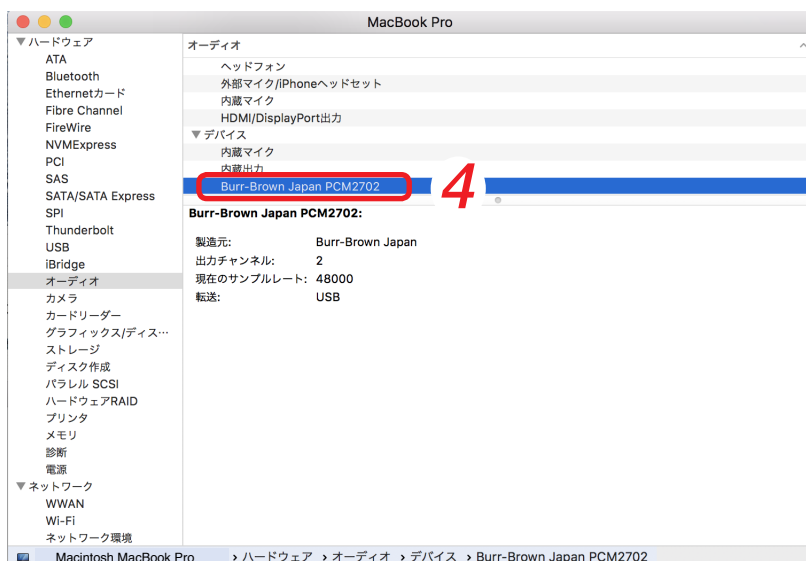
MacBook Pro

▼ハードウェア
ATA
Bluetooth
Ethernetカード
Fibre Channel
FireWire
NVMExpress
PCI
SAS
SATA/SATA Express
SPI
Thunderbolt
USB
iBridge
オーディオ
カメラ
カードリーダー
グラフィックス/ディス…
ストレージ
ディスク作成
パラレル SCSI
ハードウェアRAID
プリンタ
メモリ
診断
電源
▼ネットワーク
WWAN
Wi-Fi
ネットワーク環境

オーディオ
ヘッドフォン
外部マイク/iPhoneヘッドセット
内蔵マイク
HDMI/DisplayPort出力
▼デバイス
内蔵マイク
内蔵出力
Burr-Brown Japan PCM2702

4

Burr-Brown Japan PCM2702:

製造元: Burr-Brown Japan
出力チャンネル: 2
現在のサンプルレート: 48000
転送: USB

Macintosh MacBook Pro › ハードウェア › オーディオ › デバイス › Burr-Brown Japan PCM2702